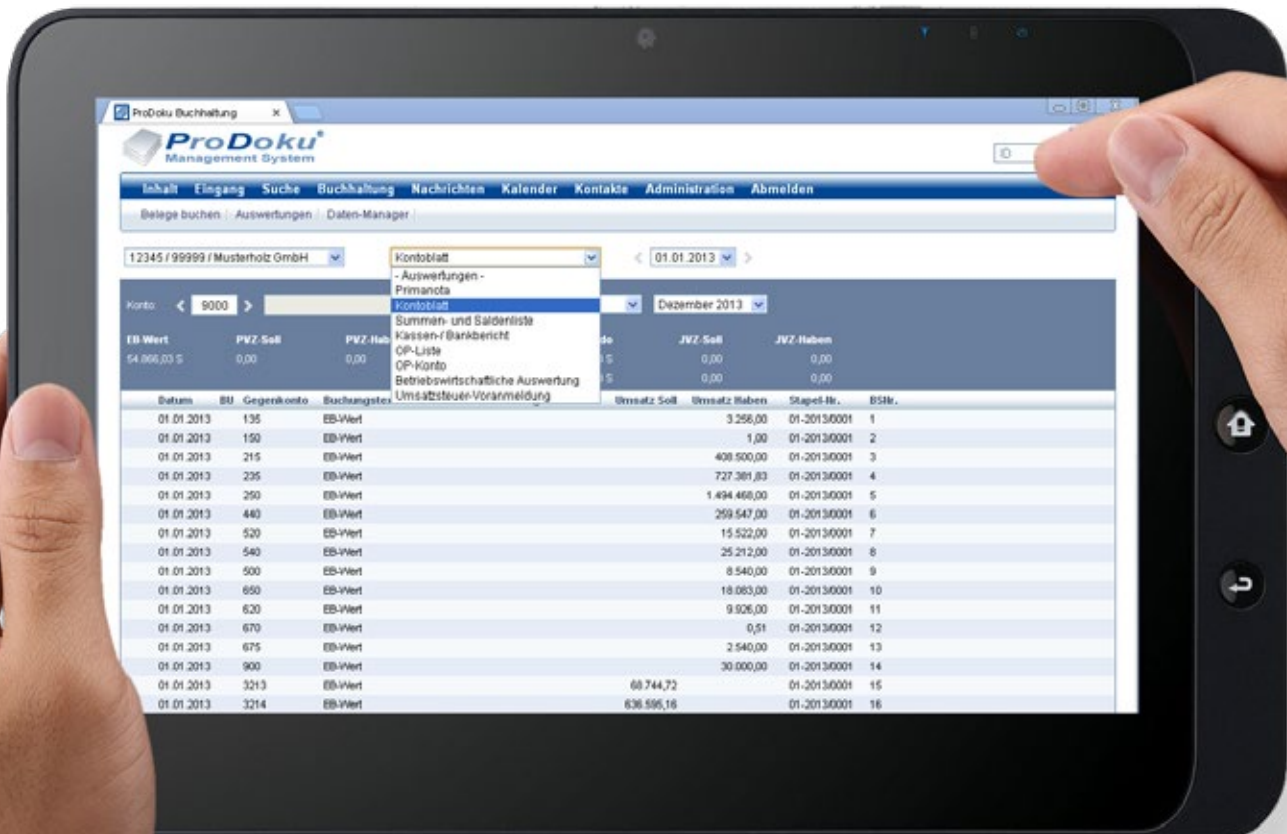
ProDoku Buchhaltung ×

ProDoku®
Management System

ID

Inhalt Eingang Suche Buchhaltung Nachrichten Kalender Kontakte Administration Abmelden

Belege buchen | Auswertungen | Daten-Manager

12345 / 99999 / Musterholz GmbH

Kontoblatt
- Auswertungen -
Primanota
Kontoblatt
Summen- und Saldenliste
Kassen-/ Bankbericht
OP-Liste
OP-Konto
Betriebswirtschaftliche Auswertung
Umsatzsteuer-Voranmeldung

< 01.01.2013 >

Konto: < 9000 >

Dezember 2013

EB-Wert 54.866,03 S
PVZ-Soll 0,00
PVZ-Hab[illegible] 0,00
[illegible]do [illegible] S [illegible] S
JVZ-Soll 0,00 0,00
JVZ-Haben 0,00 0,00

| Datum | BU | Gegenkonto | Buchungste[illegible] | Umsatz Soll | Umsatz Haben | Stapel-Nr. | BSNr. |
|---|---|---|---|---|---|---|---|
| 01.01.2013 | | 135 | EB-Wert | | 3.256,00 | 01-2013/0001 | 1 |
| 01.01.2013 | | 150 | EB-Wert | | 1,00 | 01-2013/0001 | 2 |
| 01.01.2013 | | 215 | EB-Wert | | 408.500,00 | 01-2013/0001 | 3 |
| 01.01.2013 | | 235 | EB-Wert | | 727.381,83 | 01-2013/0001 | 4 |
| 01.01.2013 | | 250 | EB-Wert | | 1.494.468,00 | 01-2013/0001 | 5 |
| 01.01.2013 | | 440 | EB-Wert | | 259.547,00 | 01-2013/0001 | 6 |
| 01.01.2013 | | 520 | EB-Wert | | 15.522,00 | 01-2013/0001 | 7 |
| 01.01.2013 | | 540 | EB-Wert | | 25.212,00 | 01-2013/0001 | 8 |
| 01.01.2013 | | 500 | EB-Wert | | 8.540,00 | 01-2013/0001 | 9 |
| 01.01.2013 | | 650 | EB-Wert | | 18.083,00 | 01-2013/0001 | 10 |
| 01.01.2013 | | 620 | EB-Wert | | 9.926,00 | 01-2013/0001 | 11 |
| 01.01.2013 | | 670 | EB-Wert | | 0,51 | 01-2013/0001 | 12 |
| 01.01.2013 | | 675 | EB-Wert | | 2.540,00 | 01-2013/0001 | 13 |
| 01.01.2013 | | 900 | EB-Wert | | 30.000,00 | 01-2013/0001 | 14 |
| 01.01.2013 | | 3213 | EB-Wert | 68.744,72 | | 01-2013/0001 | 15 |
| 01.01.2013 | | 3214 | EB-Wert | 636.595,16 | | 01-2013/0001 | 16 |